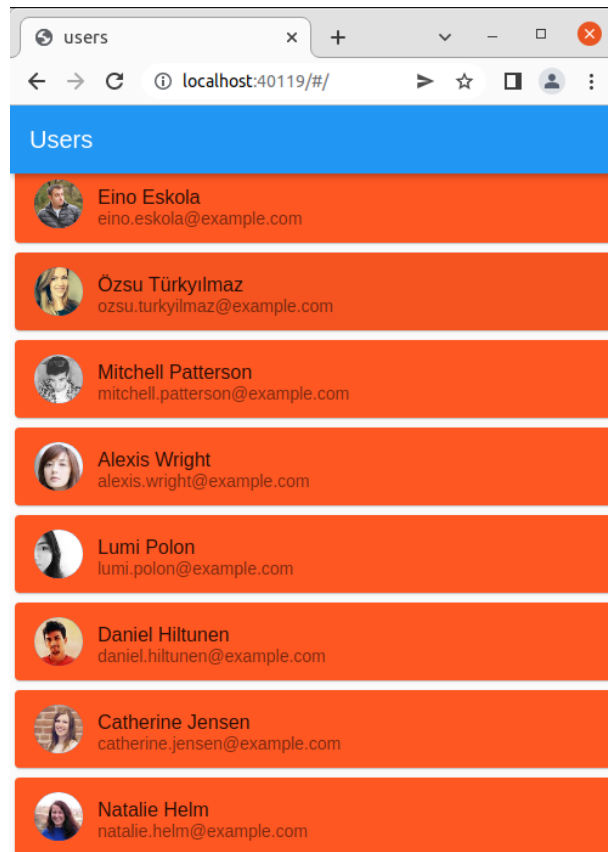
users

localhost:40119/#/

Users

Eino Eskola
eino.eskola@example.com

Özsu Türkyılmaz
ozsu.turkyilmaz@example.com

Mitchell Patterson
mitchell.patterson@example.com

Alexis Wright
alexis.wright@example.com

Lumi Polon
lumi.polon@example.com

Daniel Hiltunen
daniel.hiltunen@example.com

Catherine Jensen
catherine.jensen@example.com

Natalie Helm
natalie.helm@example.com